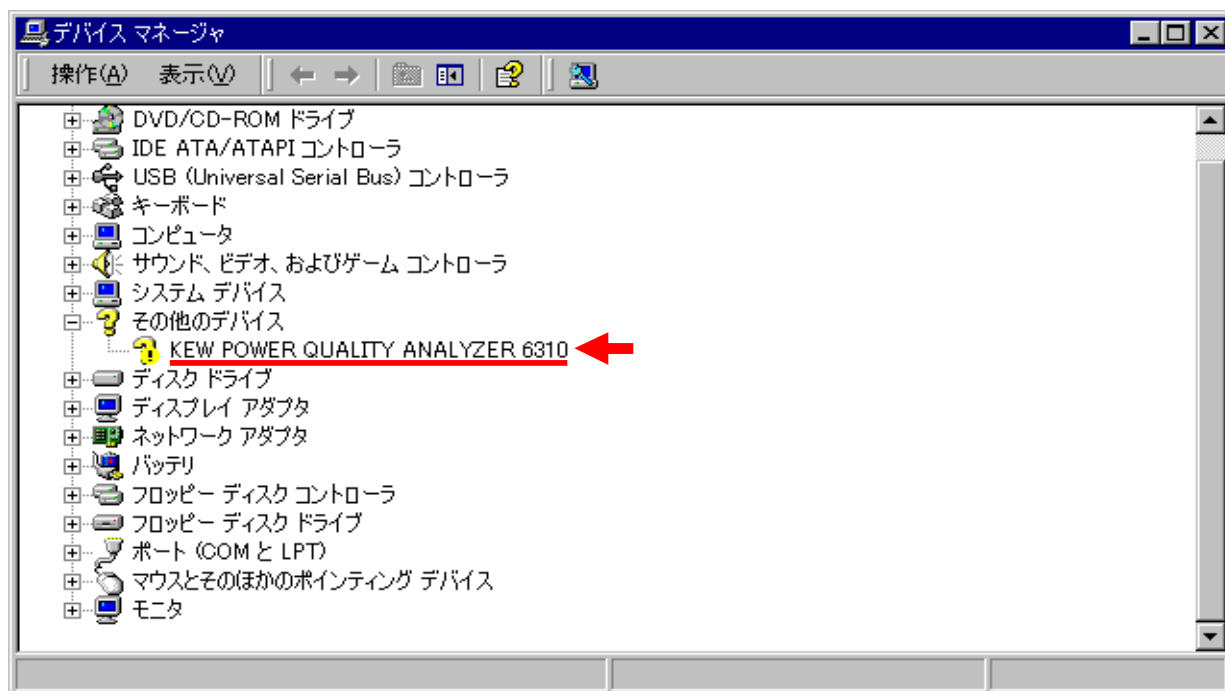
デバイス マネージャ

操作(A) 表示(V)

DVD/CD-ROM ドライブ
IDE ATA/ATAPI コントローラ
USB (Universal Serial Bus) コントローラ
キーボード
コンピュータ
サウンド、ビデオ、およびゲーム コントローラ
システム デバイス
その他のデバイス
KEW POWER QUALITY ANALYZER 6310
ディスク ドライブ
ディスプレイ アダプタ
ネットワーク アダプタ
バッテリ
フロッピー ディスク コントローラ
フロッピー ディスク ドライブ
ポート (COM と LPT)
マウスとそのほかのポインティング デバイス
モニタ